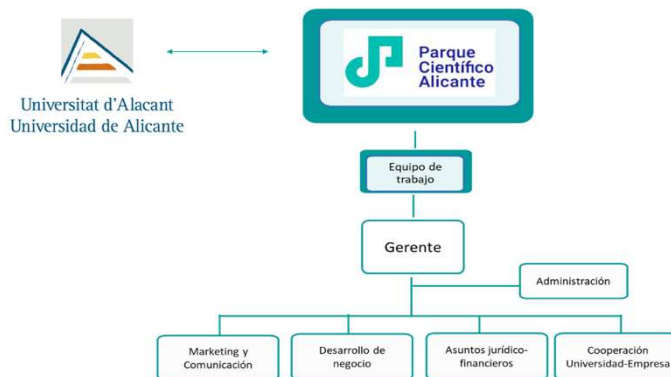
Universitat d'Alacant
Universidad de Alicante

Parque Científico Alicante

Equipo de trabajo

Gerente

Administración

Marketing y Comunicación

Desarrollo de negocio

Asuntos jurídico-financieros

Cooperación Universidad-Empresa